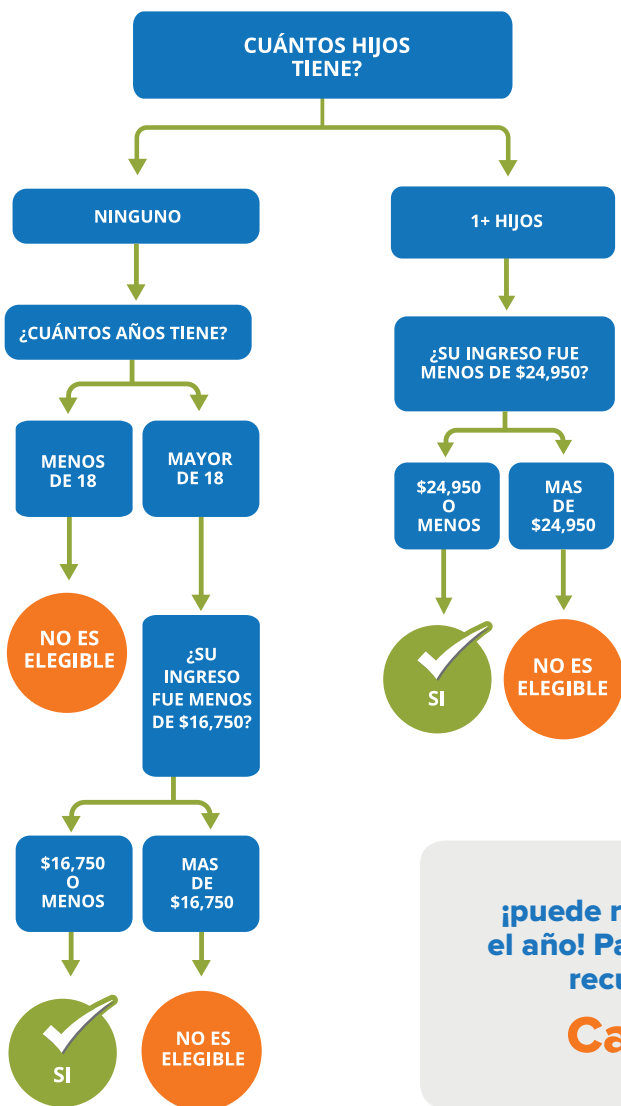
CUÁNTOS HIJOS TIENE?

NINGUNO

¿CUÁNTOS AÑOS TIENE?

MENOS DE 18

NO ES ELEGIBLE

MAYOR DE 18

¿SU INGRESO FUE MENOS DE $16,750?

$16,750 O MENOS

SI

MAS DE $16,750

NO ES ELEGIBLE

1+ HIJOS

¿SU INGRESO FUE MENOS DE $24,950?

$24,950 O MENOS

SI

MAS DE $24,950

NO ES ELEGIBLE

¡puede r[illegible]
el año! Pa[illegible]
recu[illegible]
Ca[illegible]